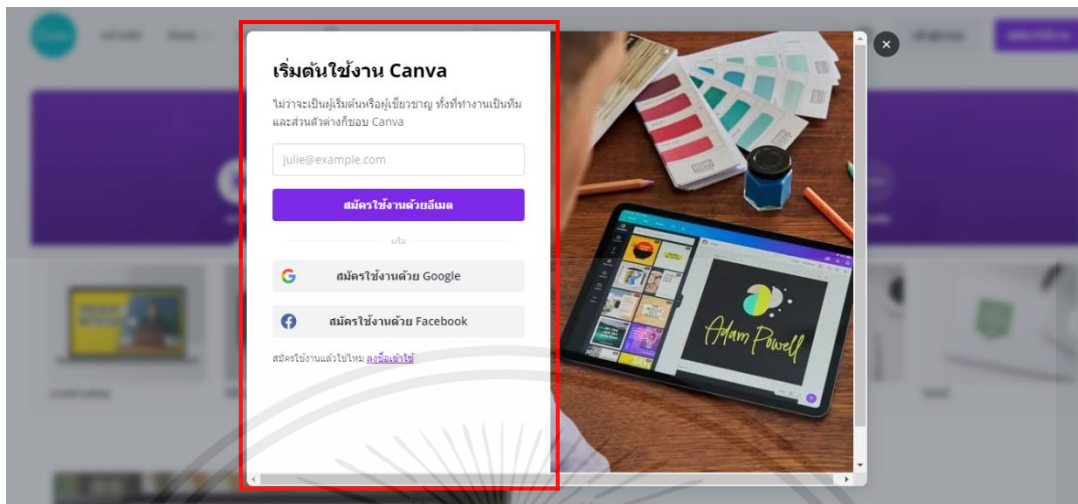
เริ่มต้นใช้งาน Canva

ไม่ว่าจะเป็นผู้เริ่มต้นหรือผู้เชี่ยวชาญ ทั้งที่ทำงานเป็นทีมและส่วนตัวต่างก็ชอบ Canva

julie@example.com

สมัครใช้งานด้วยอีเมล

หรือ

สมัครใช้งานด้วย Google

สมัครใช้งานด้วย Facebook

สมัครใช้งานแล้วใช่ไหม ลงชื่อเข้าใช้

Adam Powell